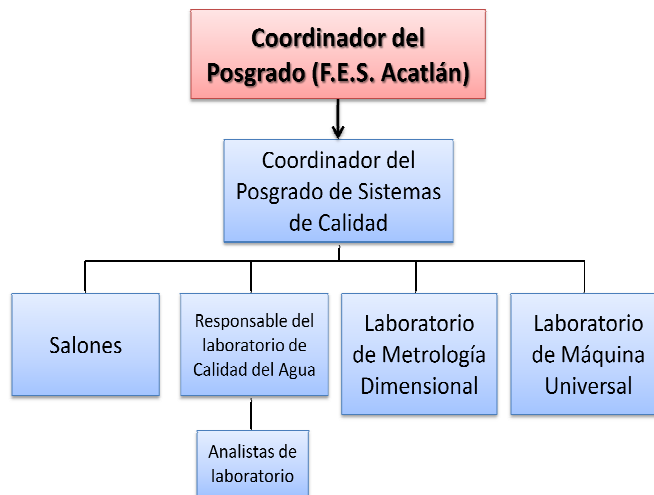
Coordinador del Posgrado (F.E.S. Acatlán)

Coordinador del Posgrado de Sistemas de Calidad

Salones

Responsable del laboratorio de Calidad del Agua

Analistas de laboratorio

Laboratorio de Metrología Dimensional

Laboratorio de Máquina Universal